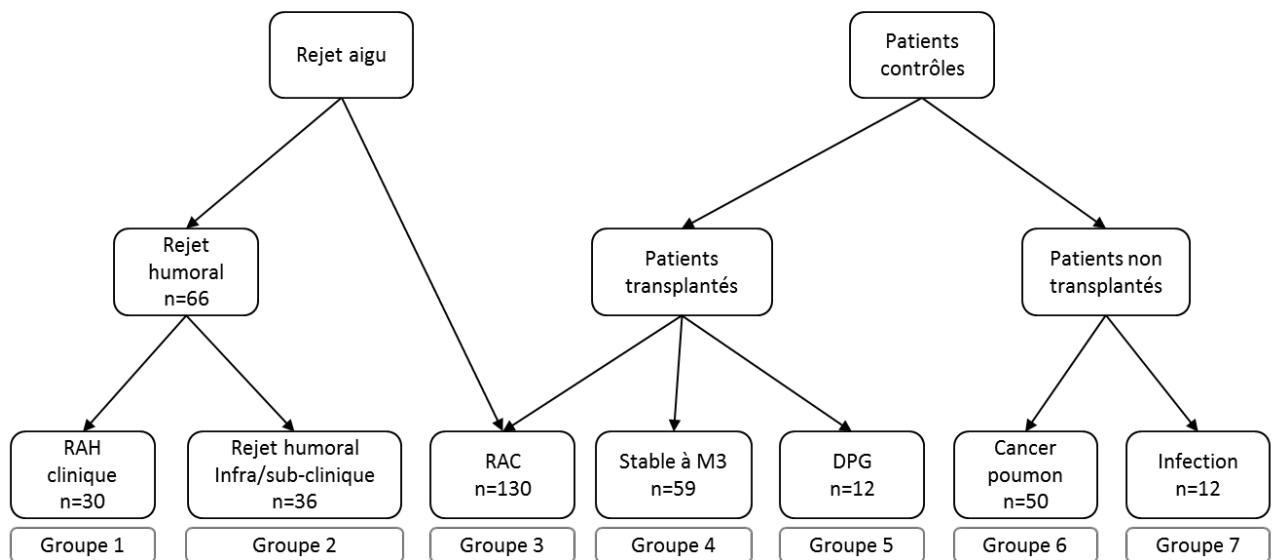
Rejet aigu

Patients contrôles

Rejet humoral n=66

Patients transplantés

Patients non transplantés

RAH clinique n=30

Rejet humoral Infra/sub-clinique n=36

RAC n=130

Stable à M3 n=59

DPG n=12

Cancer poumon n=50

Infection n=12

Groupe 1

Groupe 2

Groupe 3

Groupe 4

Groupe 5

Groupe 6

Groupe 7